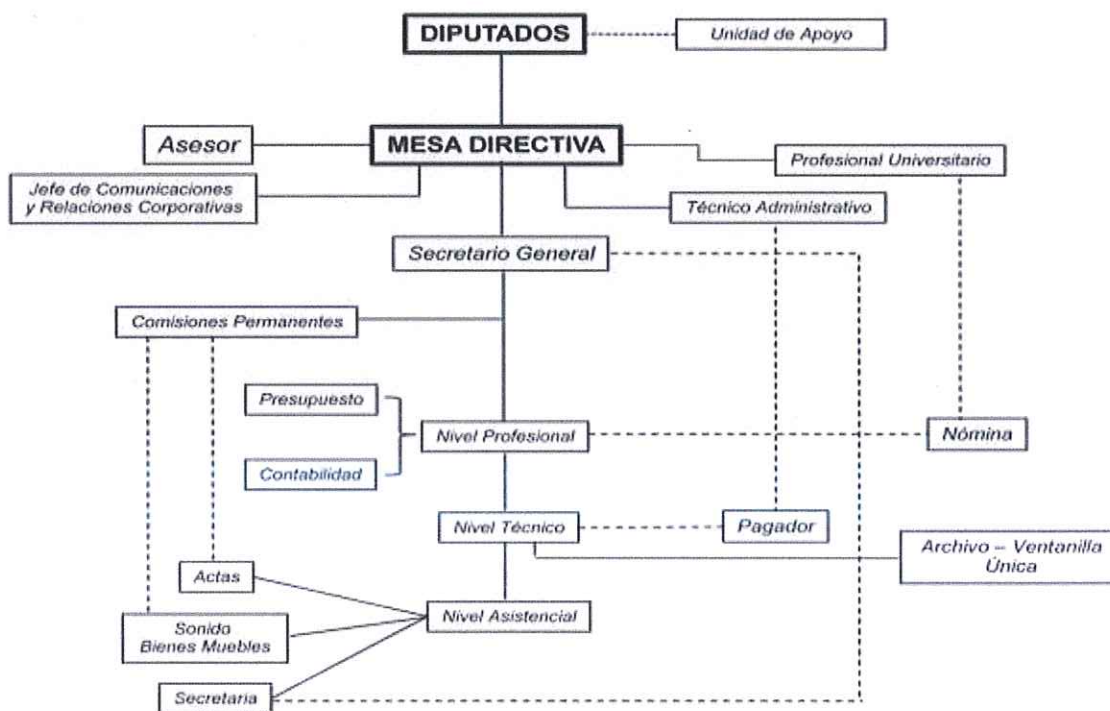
DIPUTADOS

Unidad de Apoyo

Asesor

MESA DIRECTIVA

Profesional Universitario

Jefe de Comunicaciones y Relaciones Corporativas

Técnico Administrativo

Secretario General

Comisiones Permanentes

Presupuesto

Contabilidad

Nivel Profesional

Nómina

Nivel Técnico

Pagador

Archivo – Ventanilla Única

Actas

Nivel Asistencial

Sonido Bienes Muebles

Secretaria